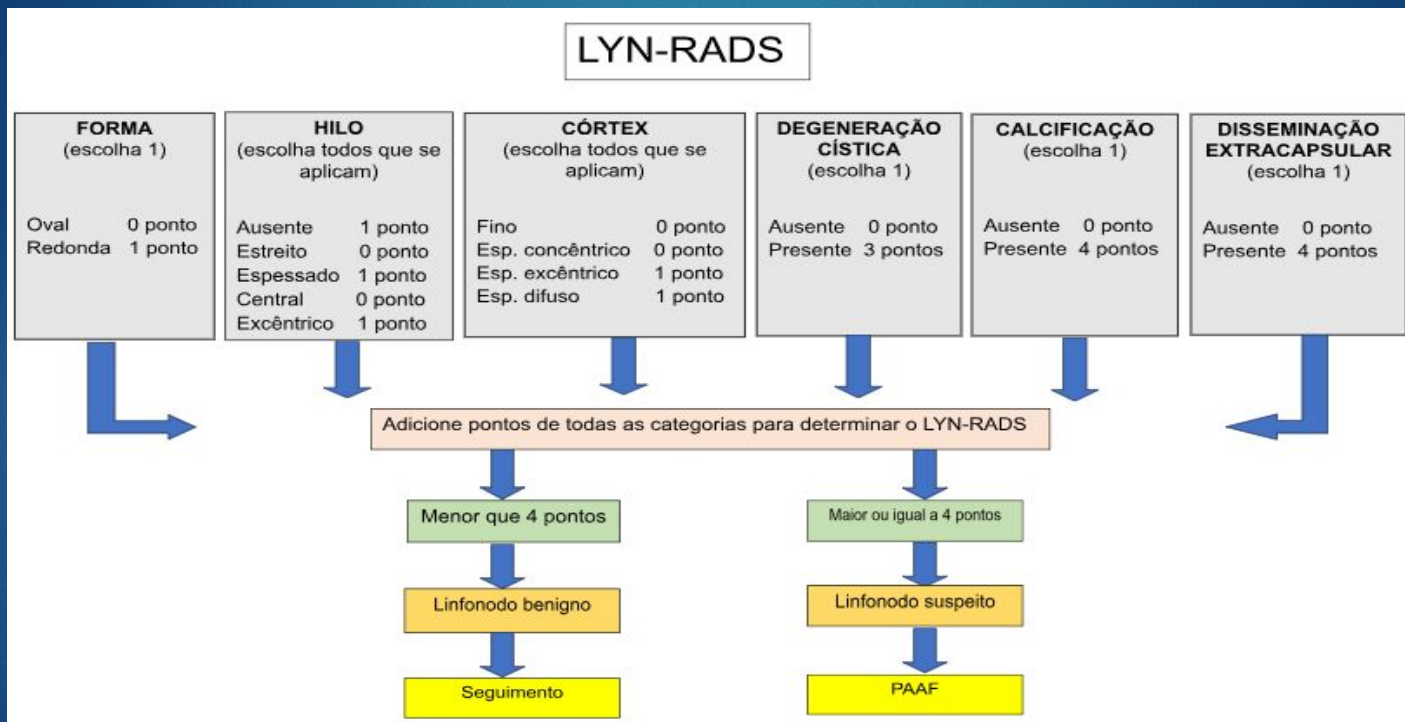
LYN-RADS

FORMA
(escolha 1)

Oval 0 ponto
Redonda 1 ponto

HILO
(escolha todos que se aplicam)

Ausente 1 ponto
Estreito 0 ponto
Espessado 1 ponto
Central 0 ponto
Excêntrico 1 ponto

CÓRTEX
(escolha todos que se aplicam)

Fino 0 ponto
Esp. concêntrico 0 ponto
Esp. excêntrico 1 ponto
Esp. difuso 1 ponto

DEGENERAÇÃO CÍSTICA
(escolha 1)

Ausente 0 ponto
Presente 3 pontos

CALCIFICAÇÃO
(escolha 1)

Ausente 0 ponto
Presente 4 pontos

DISSEMINAÇÃO EXTRACAPSULAR
(escolha 1)

Ausente 0 ponto
Presente 4 pontos

Adicione pontos de todas as categorias para determinar o LYN-RADS

Menor que 4 pontos

Linfonodo benigno

Seguimento

Maior ou igual a 4 pontos

Linfonodo suspeito

PAAF